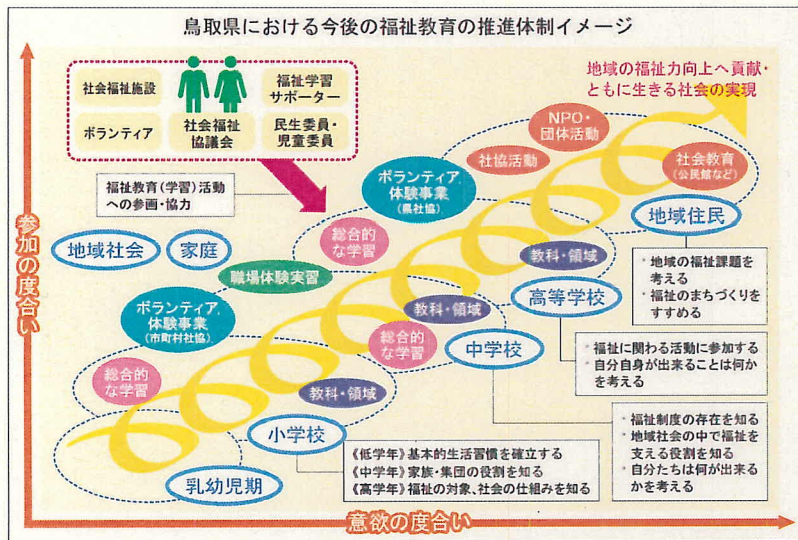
鳥取県における今後の福祉教育の推進体制イメージ

社会福祉施設
ボランティア
社会福祉協議会
福祉学習サポーター
民生委員・児童委員

福祉教育（学習）活動への参画・協力

地域の福祉力向上へ貢献・ともに生きる社会の実現

NPO・団体活動
社協活動
社会教育（公民館など）
ボランティア体験事業（県社協）
総合的な学習
地域住民
地域社会
家庭
職場体験実習
教科・領域
・地域の福祉課題を考える
・福祉のまちづくりをすすめる
高等学校
ボランティア体験事業（市町村社協）
教科・領域
総合的な学習
中学校
・福祉に関わる活動に参加する
・自分自身が出来ることは何かを考える
総合的な学習
教科・領域
・福祉制度の存在を知る
・地域社会の中で福祉を支える役割を知る
・自分たちは何が出来るかを考える
小学校
《低学年》基本的生活習慣を確立する
《中学年》家族・集団の役割を知る
《高学年》福祉の対象、社会の仕組みを知る
乳幼児期

参加の度合い
意欲の度合い